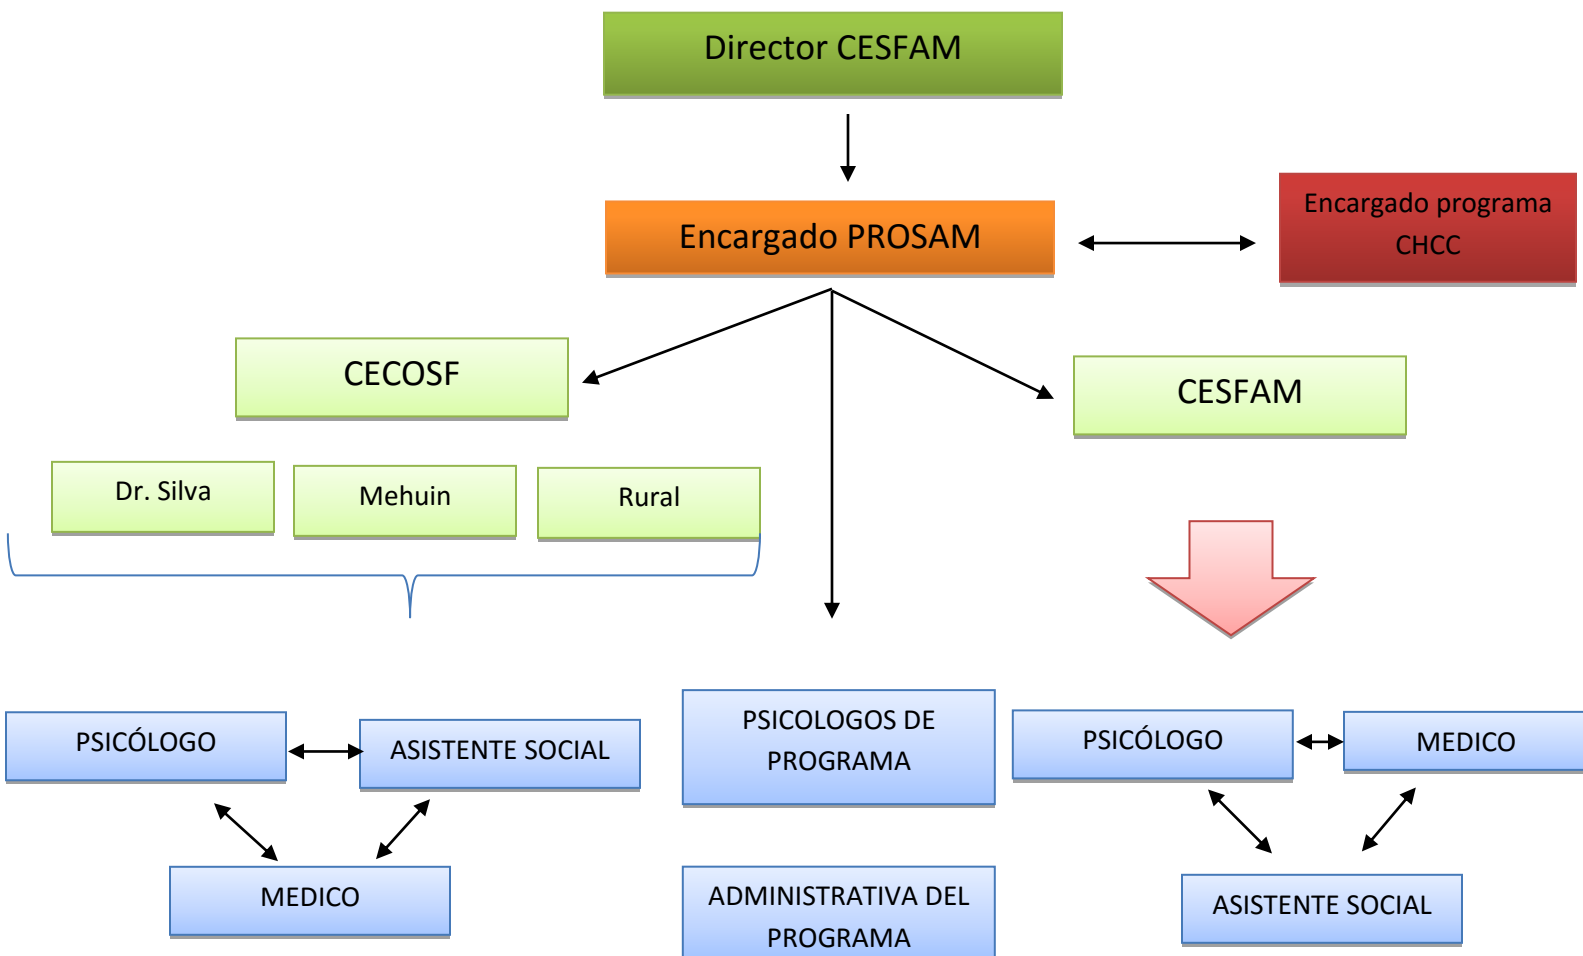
Director CESFAM

Encargado PROSAM

Encargado programa CHCC

CECOSF

CESFAM

Dr. Silva

Mehuin

Rural

PSICÓLOGO

ASISTENTE SOCIAL

MEDICO

PSICOLOGOS DE PROGRAMA

ADMINISTRATIVA DEL PROGRAMA

PSICÓLOGO

MEDICO

ASISTENTE SOCIAL